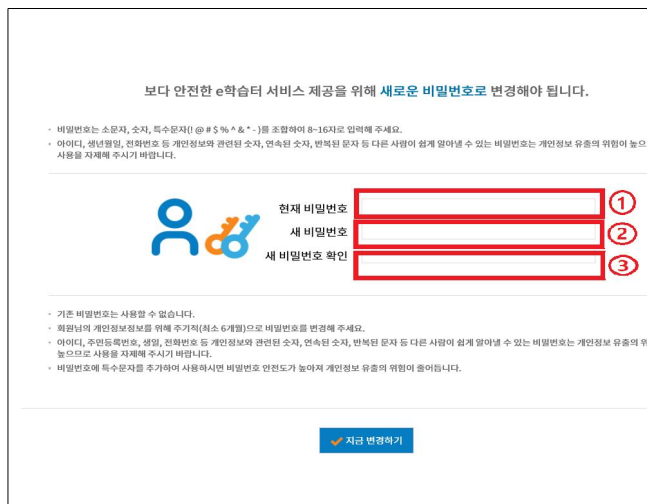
보다 안전한 e학습터 서비스 제공을 위해 새로운 비밀번호로 변경해야 됩니다.

· 비밀번호는 소문자, 숫자, 특수문자(! @ # $ % ^ & * - )를 조합하여 8~16자로 입력해 주세요.
· 아이디, 생년월일, 전화번호 등 개인정보와 관련된 숫자, 연속된 숫자, 반복된 문자 등 다른 사람이 쉽게 알아낼 수 있는 비밀번호는 개인정보 유출의 위험이 높으 사용을 자제해 주시기 바랍니다.

현재 비밀번호
①
새 비밀번호
②
새 비밀번호 확인
③

· 기존 비밀번호는 사용할 수 없습니다.
· 회원님의 개인정보보호를 위해 주기적(최소 6개월)으로 비밀번호를 변경해 주세요.
· 아이디, 주민등록번호, 생일, 전화번호 등 개인정보와 관련된 숫자, 연속된 숫자, 반복된 문자 등 다른 사람이 쉽게 알아낼 수 있는 비밀번호는 개인정보 유출의 위 높으므로 사용을 자제해 주시기 바랍니다.
· 비밀번호에 특수문자를 추가하여 사용하시면 비밀번호 안전도가 높아져 개인정보 유출의 위험이 줄어듭니다.

지금 변경하기